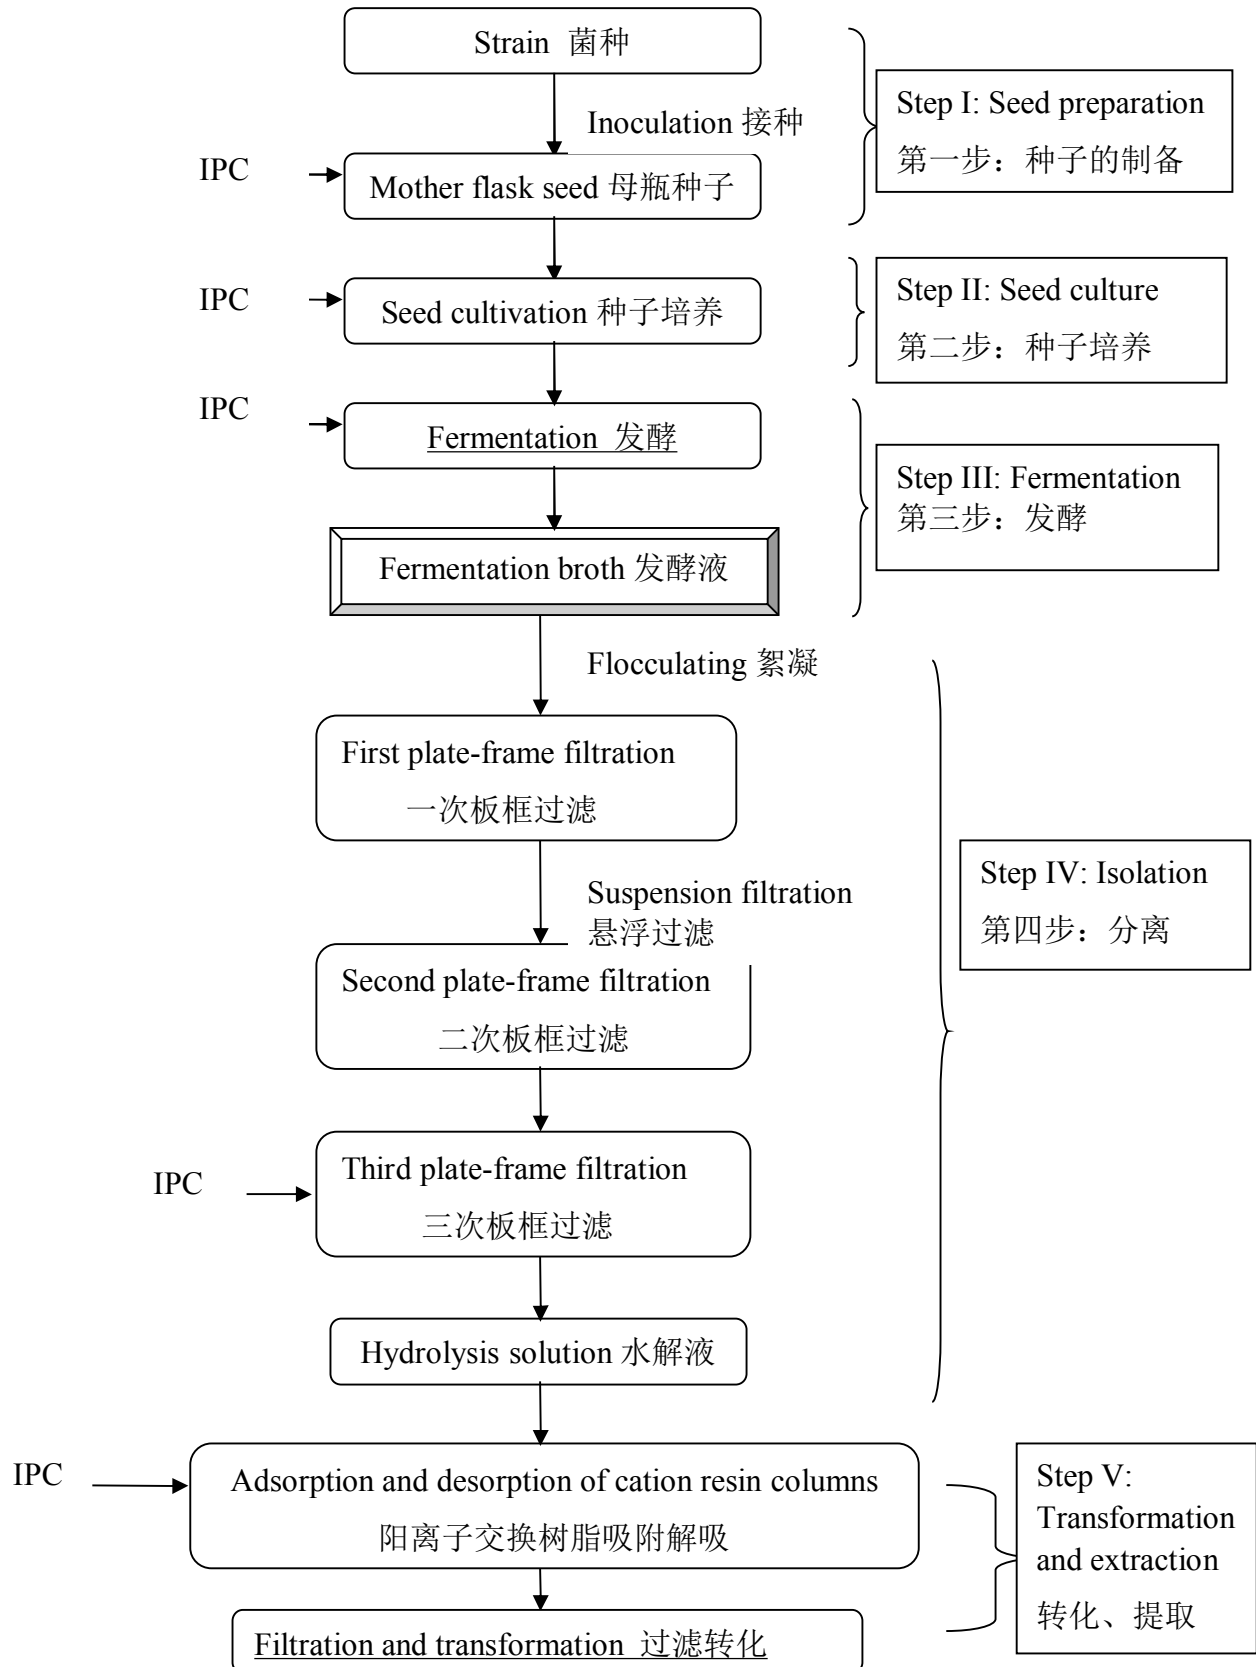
Strain 菌种

Inoculation 接种

IPC

Mother flask seed 母瓶种子

Step I: Seed preparation
第一步：种子的制备

IPC

Seed cultivation 种子培养

Step II: Seed culture
第二步：种子培养

IPC

Fermentation 发酵

Fermentation broth 发酵液

Step III: Fermentation
第三步：发酵

Flocculating 絮凝

First plate-frame filtration
一次板框过滤

Suspension filtration
悬浮过滤

Second plate-frame filtration
二次板框过滤

IPC

Third plate-frame filtration
三次板框过滤

Hydrolysis solution 水解液

Step IV: Isolation
第四步：分离

IPC

Adsorption and desorption of cation resin columns
阳离子交换树脂吸附解吸

Filtration and transformation 过滤转化

Step V: Transformation and extraction
转化、提取